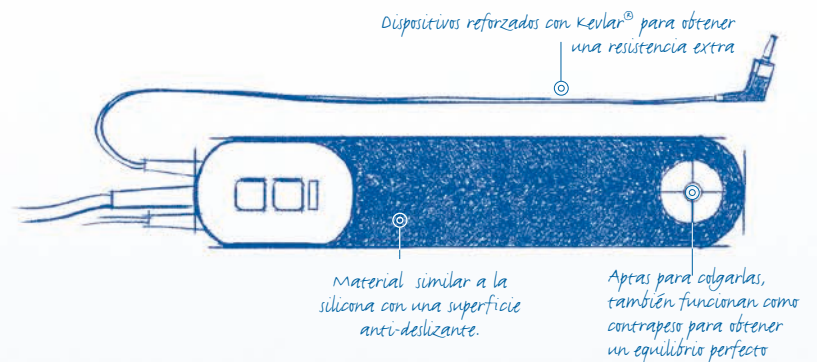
Dispositivos reforzados con Kevlar® para obtener una resistencia extra

Material similar a la silicona con una superficie anti-deslizante.

Aptas para colgarlas, también funcionan como contrapeso para obtener un equilibrio perfecto